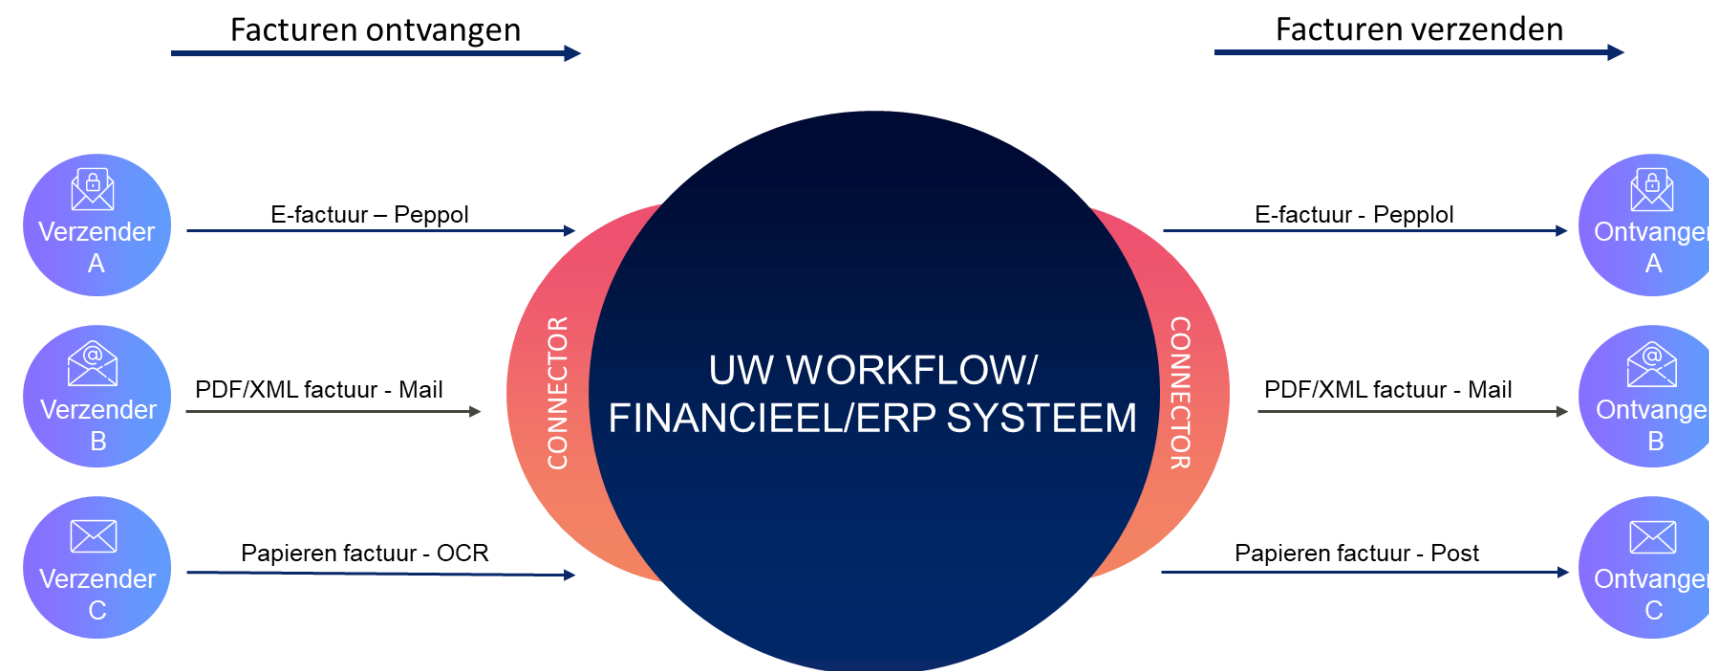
Facturen ontvangen

Facturen verzenden

Verzender A

E-factuur – Peppol

Verzender B

PDF/XML factuur - Mail

Verzender C

Papieren factuur - OCR

CONNECTOR

UW WORKFLOW/ FINANCIEEL/ERP SYSTEEM

CONNECTOR

E-factuur - Pepplol

Ontvange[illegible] A

PDF/XML factuur - Mail

Ontvange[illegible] B

Papieren factuur - Post

Ontvange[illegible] C